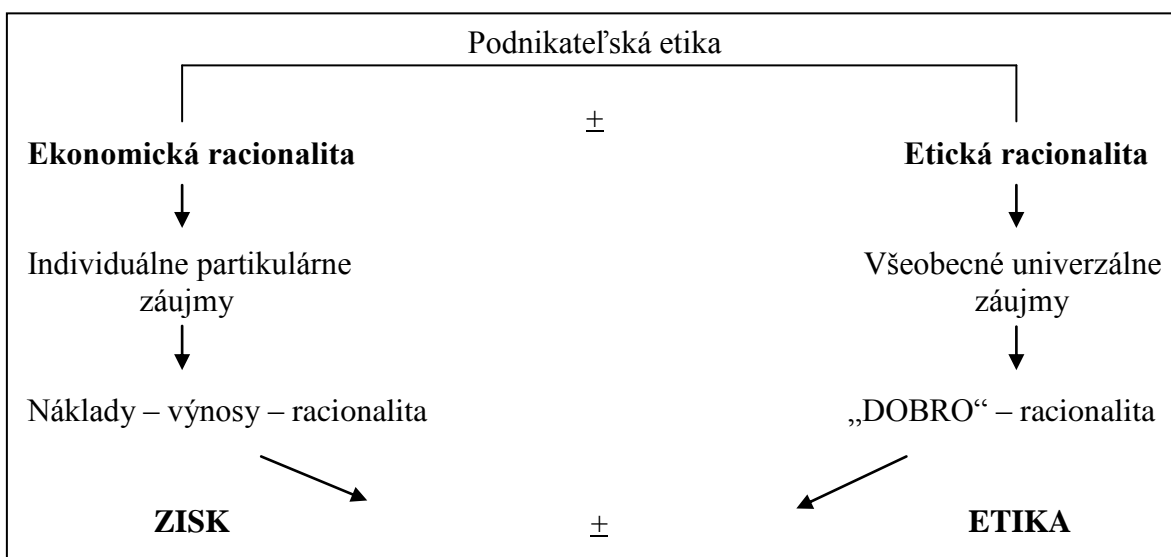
Podnikateľská etika

±

**Ekonomická racionalita**

Individuálne partikulárne záujmy

Náklady – výnosy – racionalita

**ZISK**

**Etická racionalita**

Všeobecné univerzálne záujmy

„DOBRO“ – racionalita

**ETIKA**

±